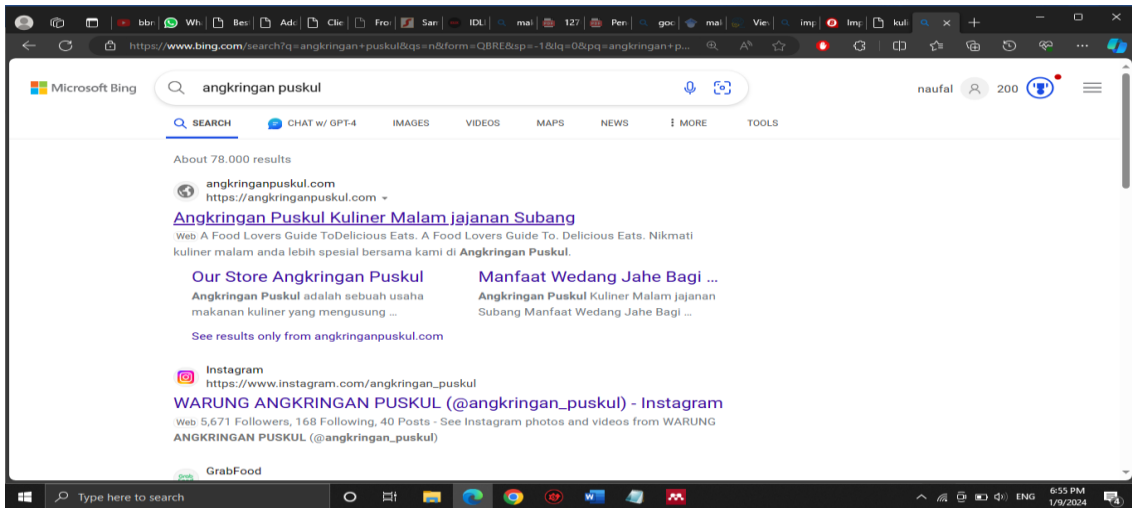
bbr Wh Bes Adc Clie Fro San IDL mal 127 Pen goc mal Viev imp Imp kul

https://www.bing.com/search?q=angkringan+puskul&qs=n&form=QBRE&sp=-1&lq=0&pq=angkringan+p...

Microsoft Bing

angkringan puskul

naufal 200

SEARCH CHAT w/ GPT-4 IMAGES VIDEOS MAPS NEWS MORE TOOLS

About 78.000 results

angkringanpuskul.com
https://angkringanpuskul.com

Angkringan Puskul Kuliner Malam jajanan Subang

Web A Food Lovers Guide ToDelicious Eats. A Food Lovers Guide To. Delicious Eats. Nikmati kuliner malam anda lebih spesial bersama kami di Angkringan Puskul.

Our Store Angkringan Puskul
Angkringan Puskul adalah sebuah usaha makanan kuliner yang mengusung ...

Manfaat Wedang Jahe Bagi ...
Angkringan Puskul Kuliner Malam jajanan Subang Manfaat Wedang Jahe Bagi ...

See results only from angkringanpuskul.com

Instagram
https://www.instagram.com/angkringan_puskul

WARUNG ANGKRINGAN PUSKUL (@angkringan_puskul) - Instagram

Web 5,671 Followers, 168 Following, 40 Posts - See Instagram photos and videos from WARUNG ANGKRINGAN PUSKUL (@angkringan_puskul)

GrabFood

Type here to search

ENG 6:55 PM 1/9/2024